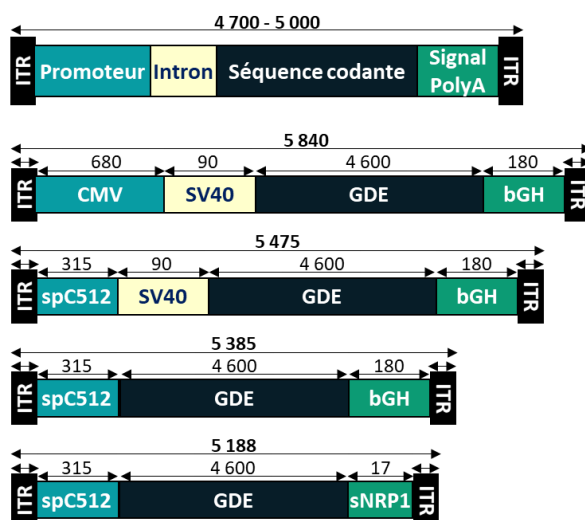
4 700 - 5 000

ITR Promoteur Intron Séquence codante Signal PolyA ITR

5 840

680 90 4 600 180

ITR CMV SV40 GDE bGH ITR

5 475

315 90 4 600 180

ITR spC512 SV40 GDE bGH ITR

5 385

315 4 600 180

ITR spC512 GDE bGH ITR

5 188

315 4 600 17

ITR spC512 GDE sNRP1 ITR